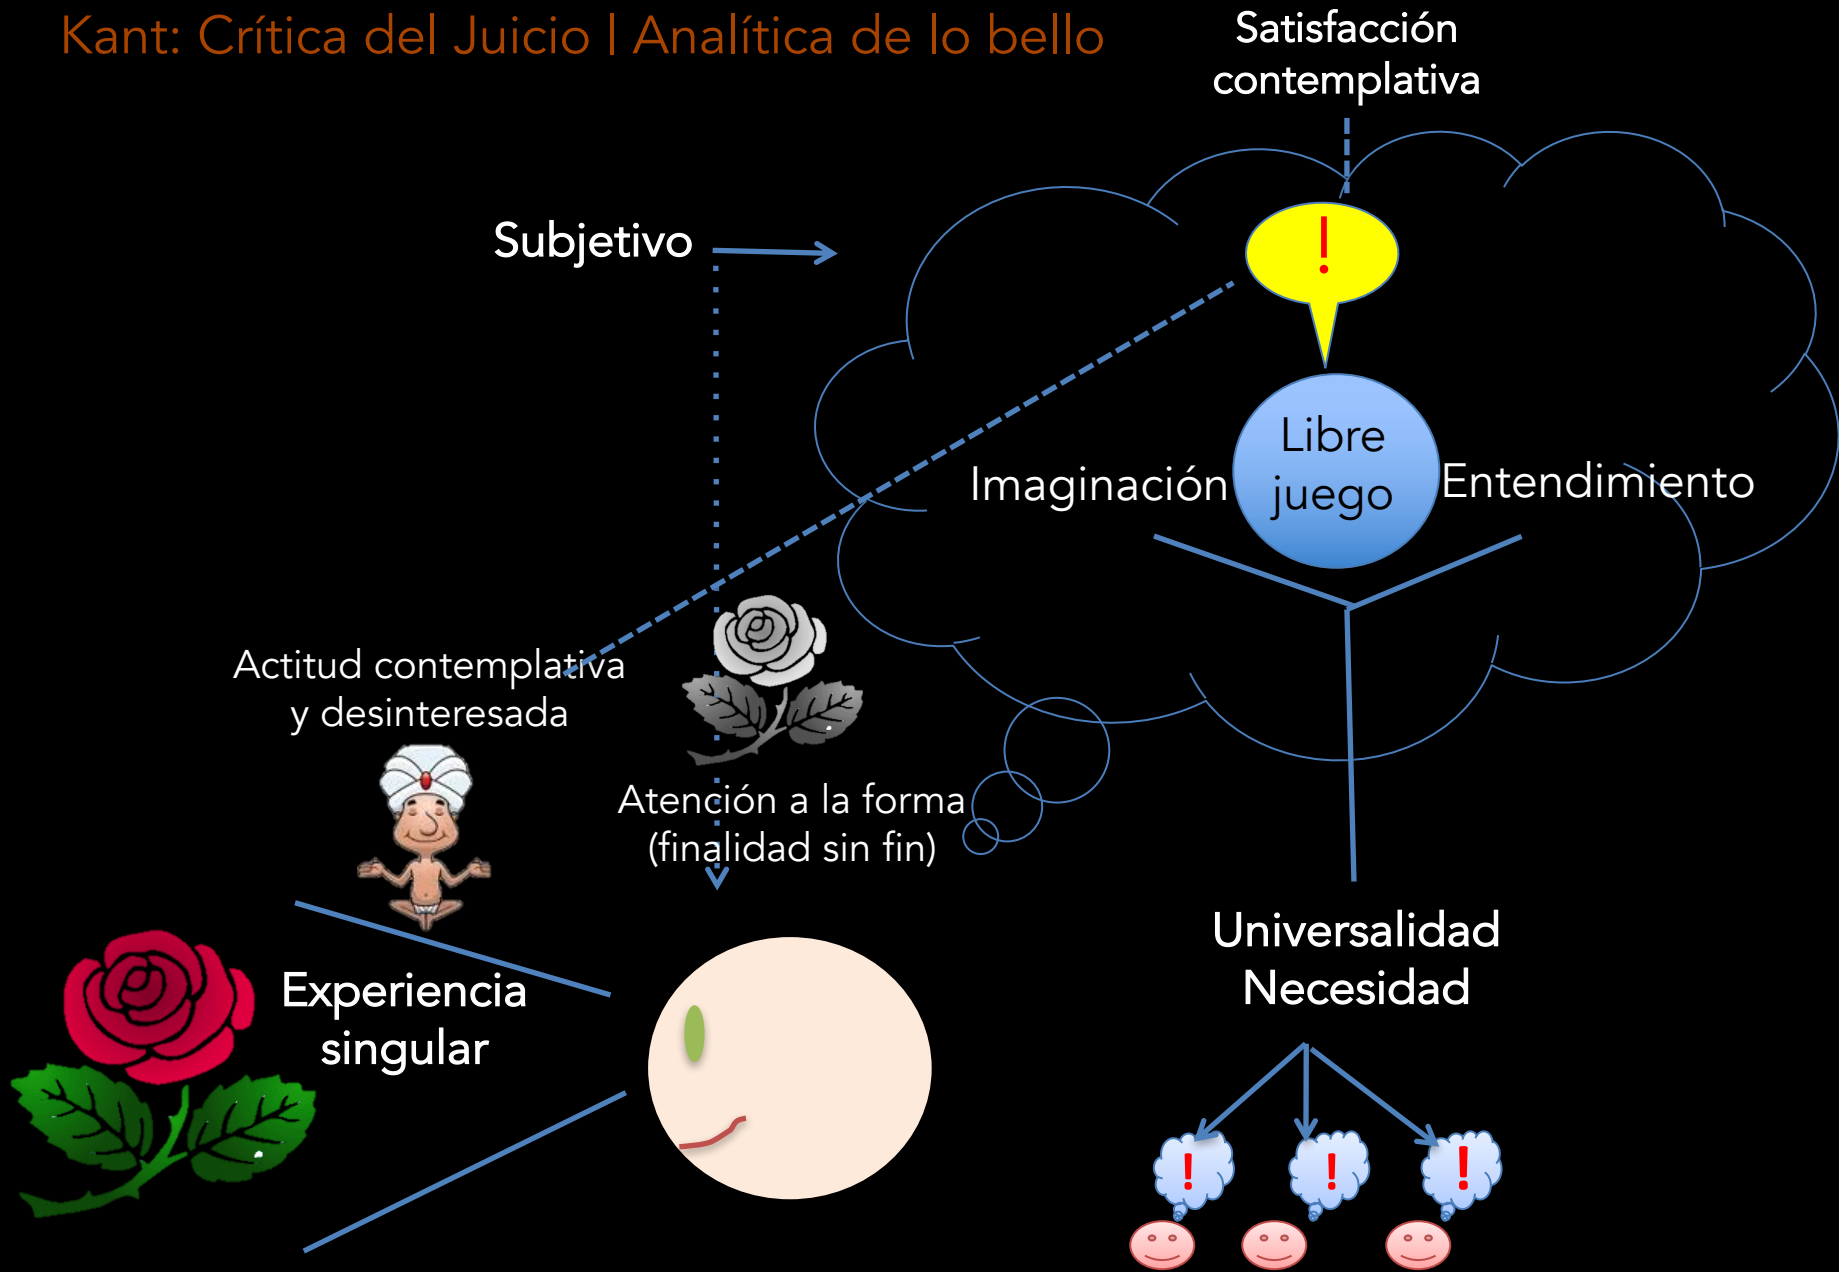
Kant: Crítica del Juicio | Analítica de lo bello

Satisfacción contemplativa

Subjetivo

!

Libre juego

Imaginación

Entendimiento

Actitud contemplativa y desinteresada

Atención a la forma (finalidad sin fin)

Experiencia singular

Universalidad
Necesidad

!

!

!